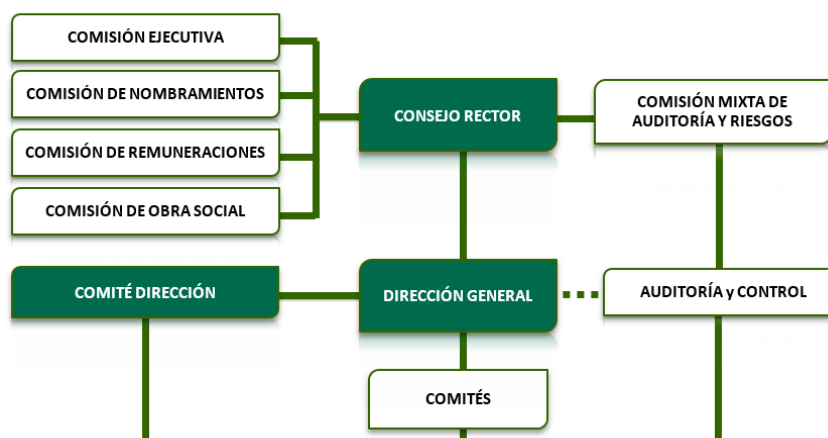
COMISIÓN EJECUTIVA

COMISIÓN DE NOMBRAMIENTOS

COMISIÓN DE REMUNERACIONES

COMISIÓN DE OBRA SOCIAL

CONSEJO RECTOR

COMISIÓN MIXTA DE AUDITORÍA Y RIESGOS

COMITÉ DIRECCIÓN

DIRECCIÓN GENERAL

AUDITORÍA y CONTROL

COMITÉS